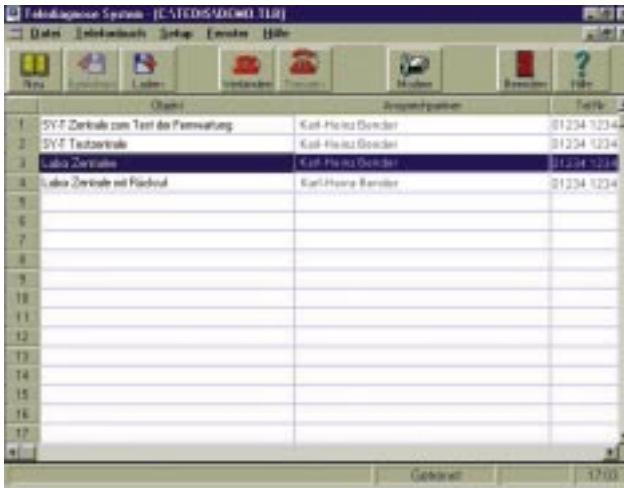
Telediagnose System - [C:\TEDIS\DEMO.TLR]

Datei Telefonbuch Setup Fenster Hilfe

Neu Speichern Laden Verbinden Trennen Modem Beenden Hilfe

| | Objekt | Ansprechpartner | Telefon |
|---|---|---|---|
| 1 | SY-T Zentrale zum Test der Fernwartung | Karl-Heinz Bender | 01234 1234 |
| 2 | SY-T Testzentrale | Karl-Heinz Bender | 01234 1234 |
| 3 | Labo Zentrale | Karl-Heinz Bender | 01234 1234 |
| 4 | Labo Zentrale mit Rückruf | Karl-Heinz Bender | 01234 1234 |
| 5 | | | |
| 6 | | | |
| 7 | | | |
| 8 | | | |
| 9 | | | |
| 10 | | | |
| 11 | | | |
| 12 | | | |
| 13 | | | |
| 14 | | | |
| 15 | | | |
| 16 | | | |
| 17 | | | |

Getrennt 17:03